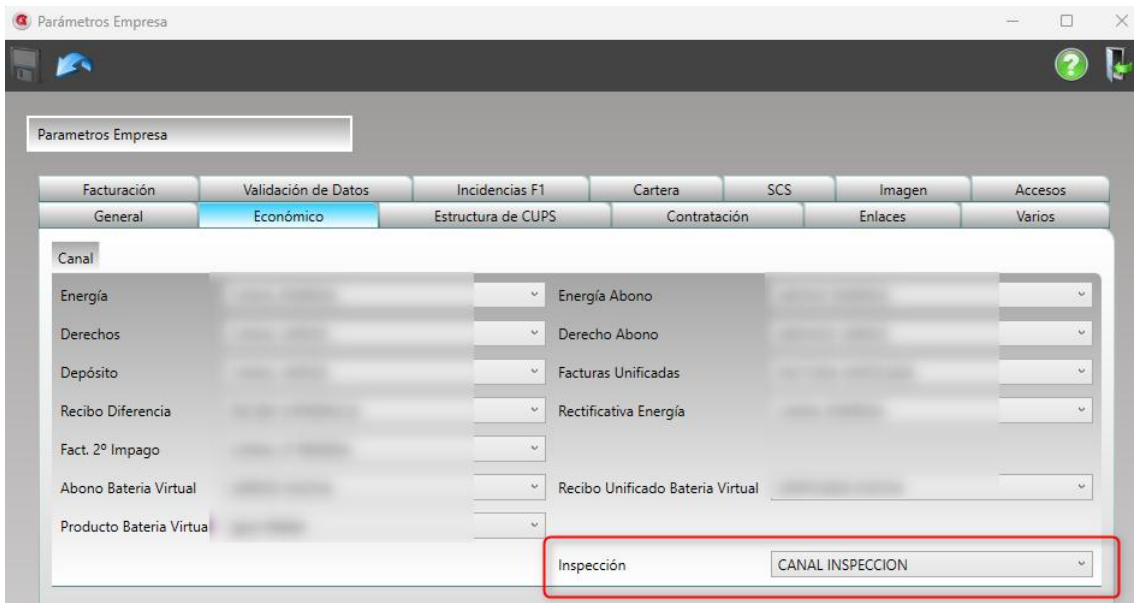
Parámetros Empresa

Parametros Empresa

| Facturación | Validación de Datos | Incidencias F1 | Cartera | SCS | Imagen | Accesos |
|---|---|---|---|---|---|---|
| General | Económico | Estructura de CUPS | Contratación | Enlaces | Varios | |

Canal

Energía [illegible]
Energía Abono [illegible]
Derechos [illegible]
Derecho Abono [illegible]
Depósito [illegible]
Facturas Unificadas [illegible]
Recibo Diferencia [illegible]
Rectificativa Energía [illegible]
Fact. 2º Impago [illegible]
Abono Bateria Virtual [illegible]
Recibo Unificado Bateria Virtual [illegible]
Producto Bateria Virtua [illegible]
Inspección CANAL INSPECCION